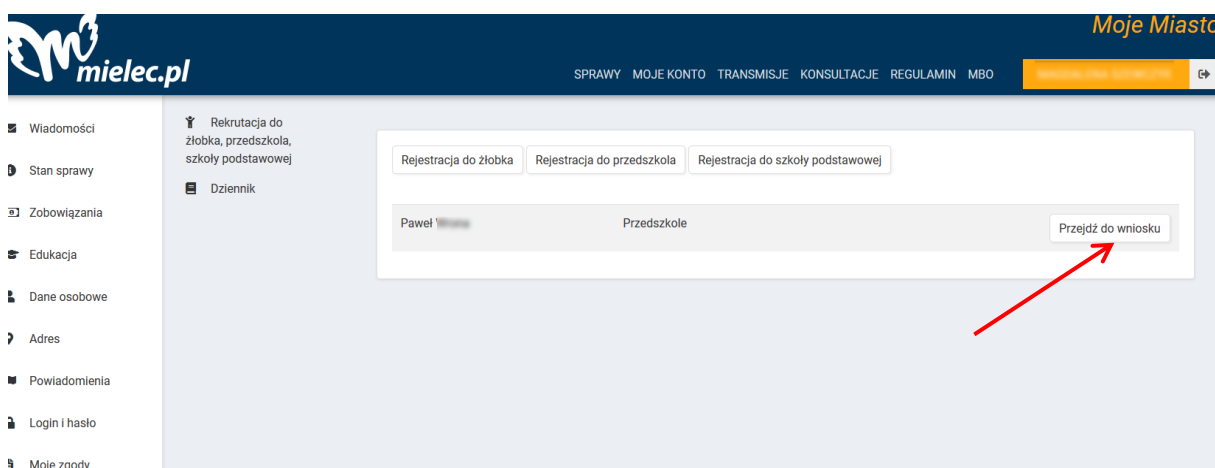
mielec.pl

Moje Miasto

SPRAWY MOJE KONTO TRANSMISJE KONSULTACJE REGULAMIN MBO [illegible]

Wiadomości
Stan sprawy
Zobowiązania
Edukacja
Dane osobowe
Adres
Powiadomienia
Login i hasło
Moje zgody

Rekrutacja do żłobka, przedszkola, szkoły podstawowej
Dziennik

Rejestracja do żłobka
Rejestracja do przedszkola
Rejestracja do szkoły podstawowej

| Paweł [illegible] | Przedszkole | Przejdź do wniosku |